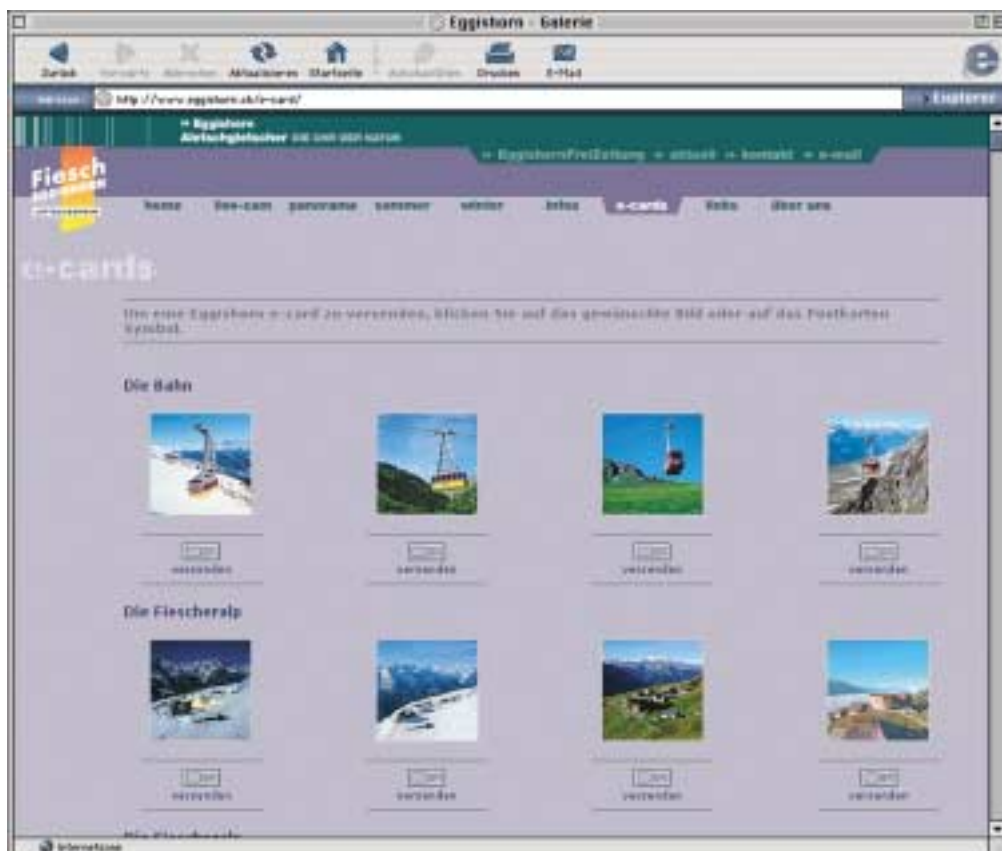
Eggishorn - Galerie

Zurück Vorwärts Abbrechen Aktualisieren Startseite AutoAusfüllen Drucken E-Mail

Adresse: http://www.eggishorn.ch/e-card/

Explorer

» Eggishorn
Aletschgletscher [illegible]

» EggishornFreiZeitung » aktuell » kontakt » e-mail

Fiesch

home live-cam panorama sommer winter infos e-cards links über uns

e-cards

Um eine Eggishorn e-card zu versenden, klicken Sie auf das gewünschte Bild oder auf das Postkarten Symbol.

Die Bahn

versenden versenden versenden versenden

Die Fiescheralp

versenden versenden versenden versenden

Internetzone